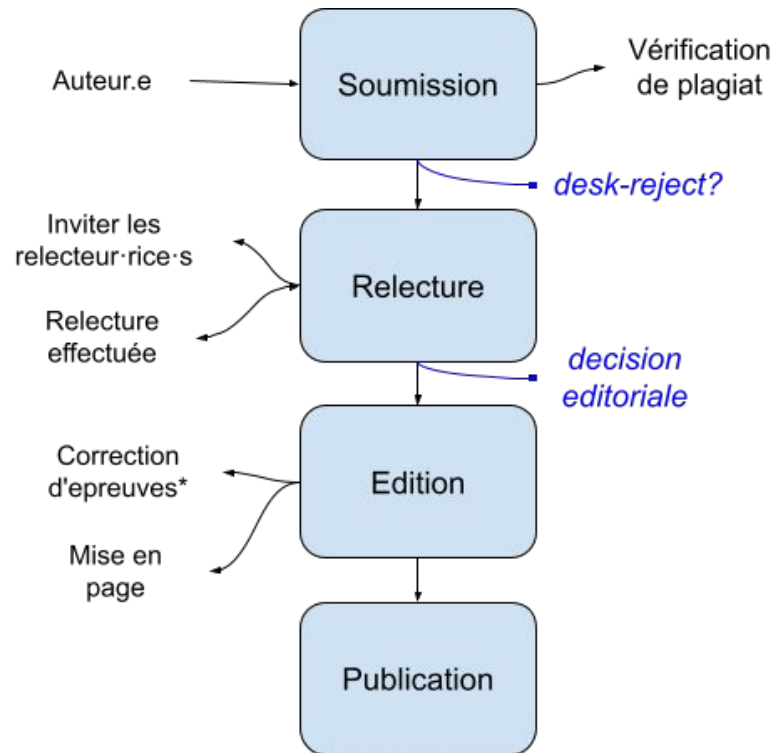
Auteur.e

Soumission

Vérification de plagiat

desk-reject?

Inviter les relecteur·rice·s

Relecture effectuée

Relecture

decision editoriale

Correction d'epreuves*

Mise en page

Edition

Publication